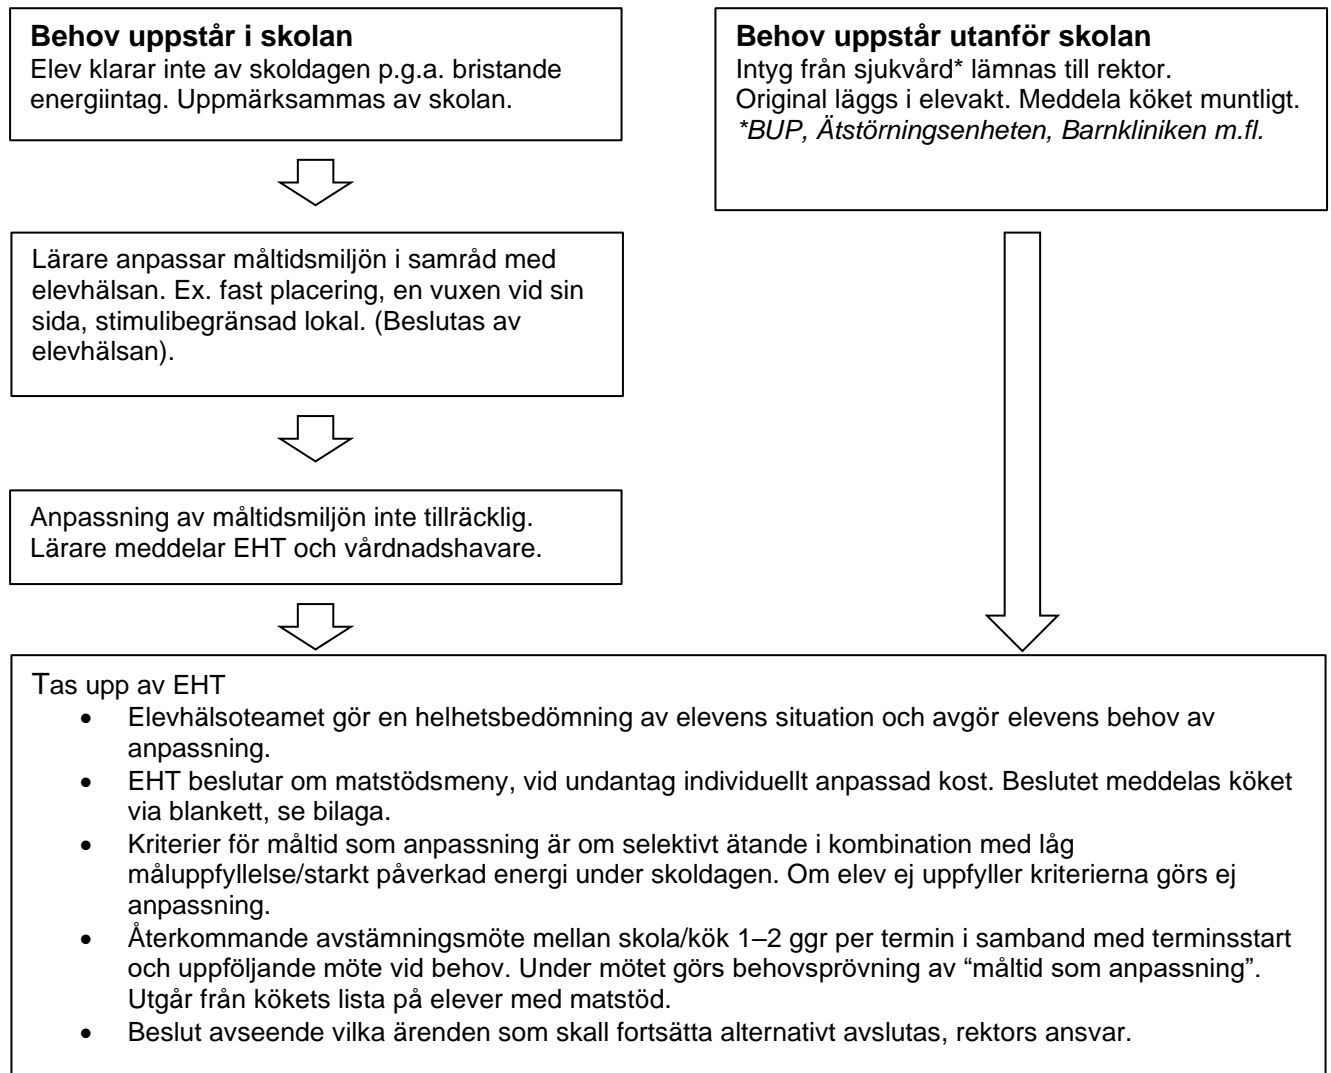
**Behov uppstår i skolan**
Elev klarar inte av skoldagen p.g.a. bristande energiintag. Uppmärksammas av skolan.

**Behov uppstår utanför skolan**
Intyg från sjukvård* lämnas till rektor.
Original läggs i elevakt. Meddela köket muntligt.
*\*BUP, Ätstörningsenheten, Barnkliniken m.fl.*

Lärare anpassar måltidsmiljön i samråd med elevhälsan. Ex. fast placering, en vuxen vid sin sida, stimulibegränsad lokal. (Beslutas av elevhälsan).

Anpassning av måltidsmiljön inte tillräcklig. Lärare meddelar EHT och vårdnadshavare.

Tas upp av EHT
- Elevhälsoteamet gör en helhetsbedömning av elevens situation och avgör elevens behov av anpassning.
- EHT beslutar om matstödsmeny, vid undantag individuellt anpassad kost. Beslutet meddelas köket via blankett, se bilaga.
- Kriterier för måltid som anpassning är om selektivt ätande i kombination med låg måluppfyllelse/starkt påverkad energi under skoldagen. Om elev ej uppfyller kriterierna görs ej anpassning.
- Återkommande avstämningsmöte mellan skola/kök 1–2 ggr per termin i samband med terminsstart och uppföljande möte vid behov. Under mötet görs behovsprövning av “måltid som anpassning”. Utgår från kökets lista på elever med matstöd.
- Beslut avseende vilka ärenden som skall fortsätta alternativt avslutas, rektors ansvar.